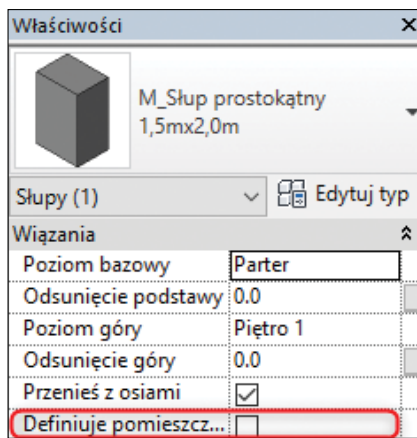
Właściwości ×

M_Słup prostokątny
1,5mx2,0m

Słupy (1) Edytuj typ

Wiązania

| Poziom bazowy | Parter |
|---|---|
| Odsunięcie podstawy | 0.0 |
| Poziom góry | Piętro 1 |
| Odsunięcie góry | 0.0 |
| Przenieś z osiami | ☑ |
| Definiuje pomieszcz... | ☐ |